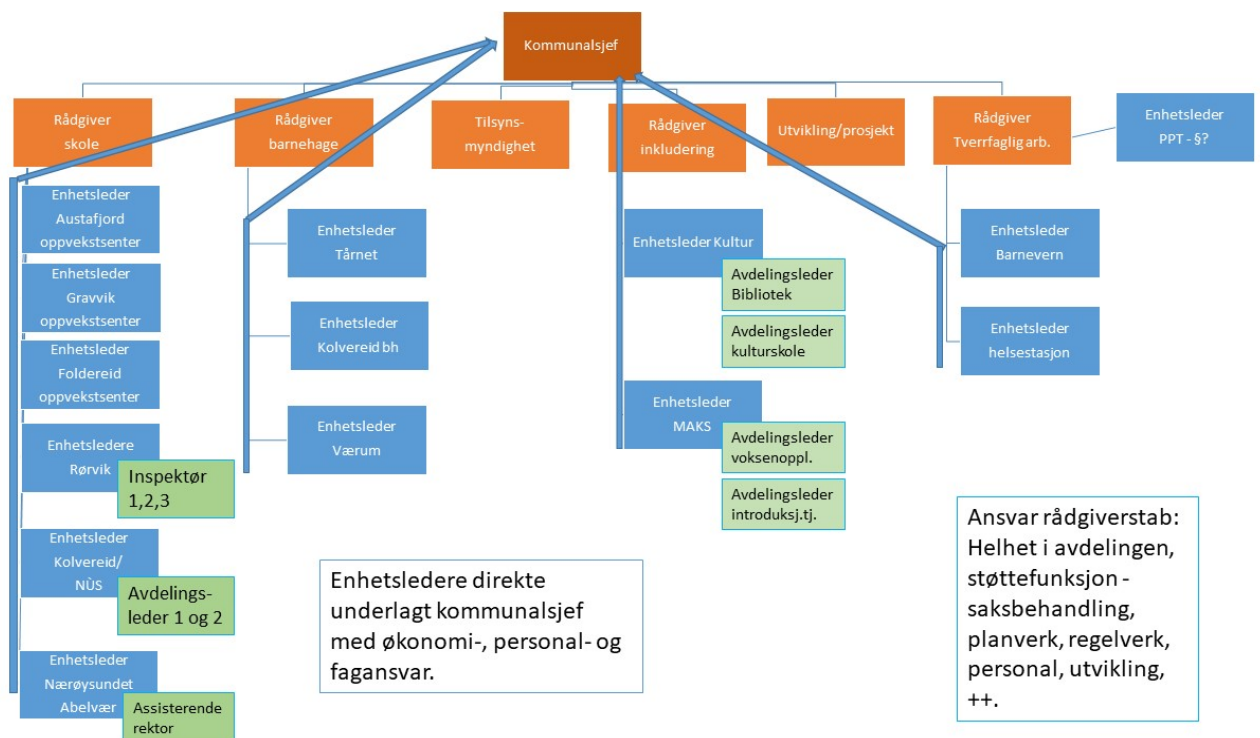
Kommunalsjef

Rådgiver skole

Rådgiver barnehage

Tilsyns-myndighet

Rådgiver inkludering

Utvikling/prosjekt

Rådgiver Tverrfaglig arb.

Enhetsleder PPT - §?

Enhetsleder Austafjord oppvekstsenter

Enhetsleder Gravvik oppvekstsenter

Enhetsleder Foldereid oppvekstsenter

Enhetsledere Rørvik

Inspektør 1,2,3

Enhetsleder Kolvereid/ NÙS

Avdelings-leder 1 og 2

Enhetsleder Nærøysundet Abelvær

Assisterende rektor

Enhetsleder Tårnet

Enhetsleder Kolvereid bh

Enhetsleder Værum

Enhetsleder Kultur

Avdelingsleder Bibliotek

Avdelingsleder kulturskole

Enhetsleder MAKS

Avdelingsleder voksenoppl.

Avdelingsleder introduksj.tj.

Enhetsleder Barnevern

Enhetsleder helsestasjon

Enhetsledere direkte underlagt kommunalsjef med økonomi-, personal- og fagansvar.

Ansvar rådgiverstab: Helhet i avdelingen, støttefunksjon - saksbehandling, planverk, regelverk, personal, utvikling, ++.